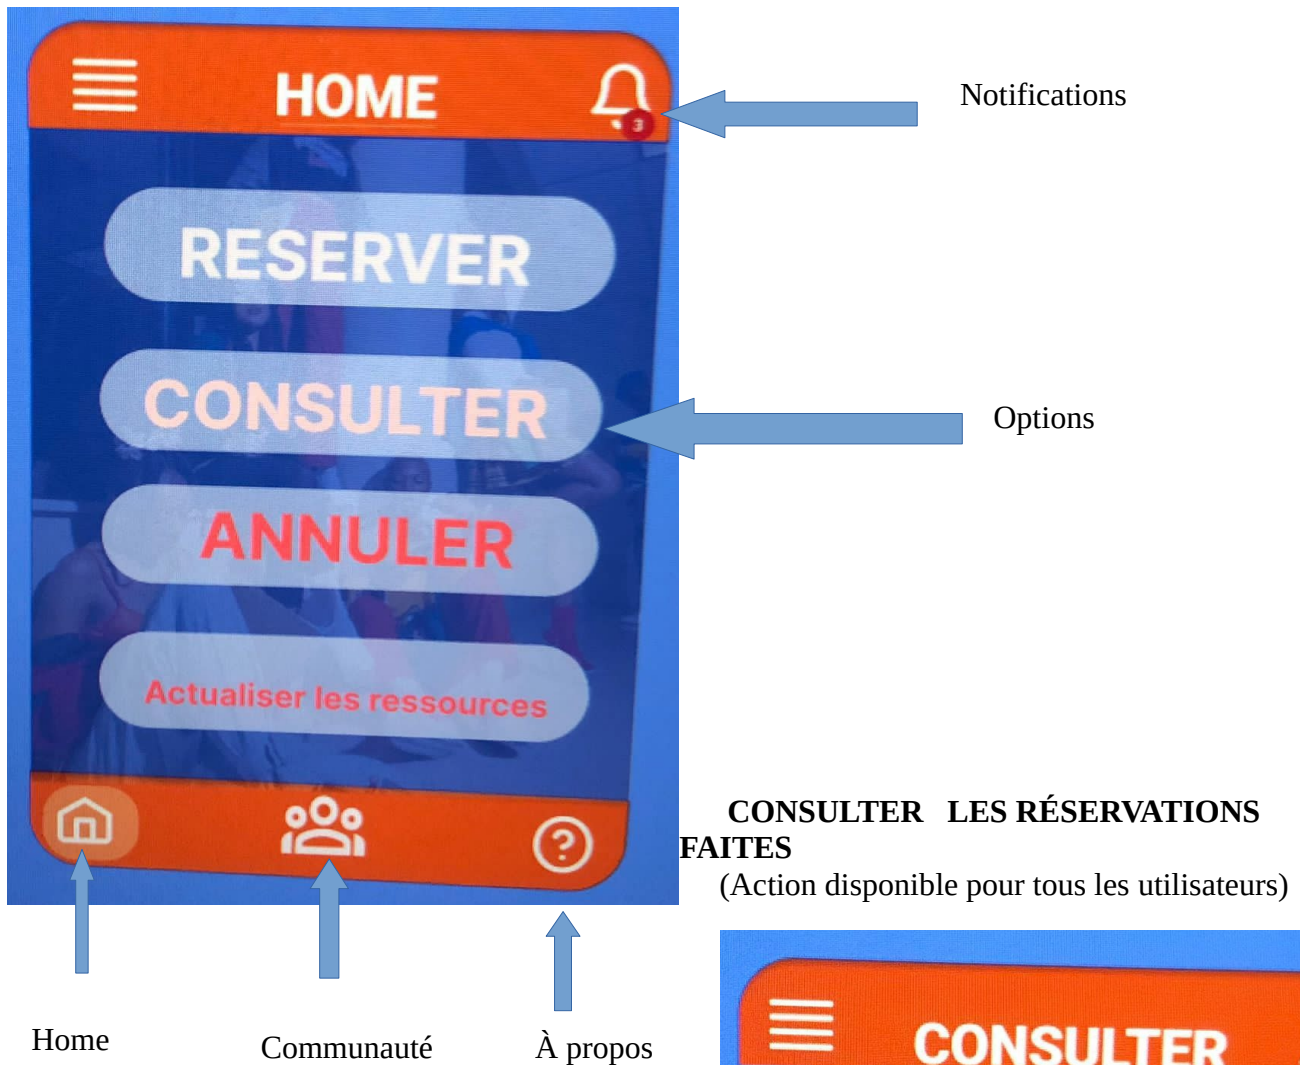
HOME

3

RESERVER

CONSULTER

ANNULER

Actualiser les ressources

Notifications

Options

Home

Communauté

À propos

CONSULTER LES RÉSERVATIONS FAITES

(Action disponible pour tous les utilisateurs)

CONSULTER